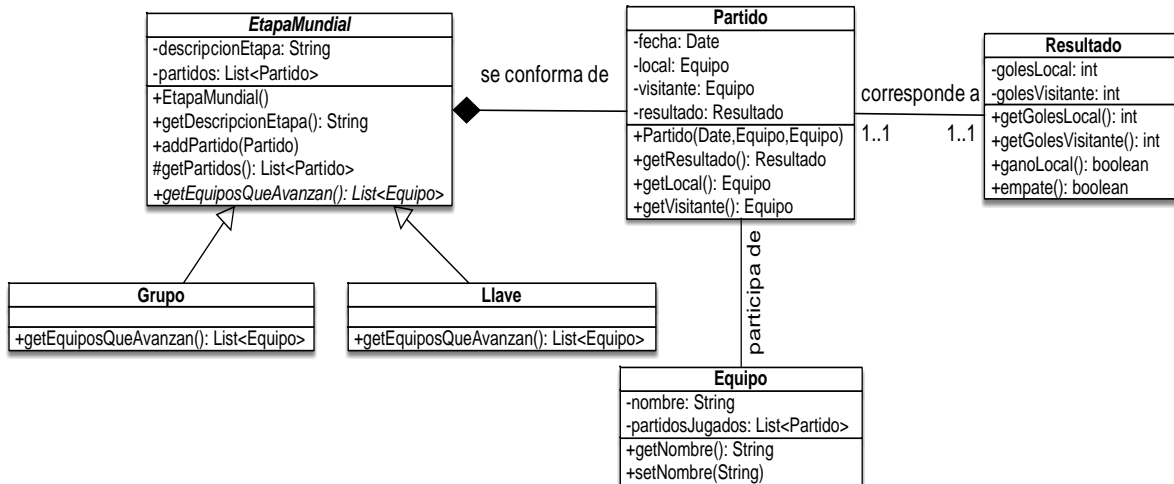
EtapaMundial
-descripcionEtapa: String
-partidos: List<Partido>
+EtapaMundial()
+getDescripcionEtapa(): String
+addPartido(Partido)
#getPartidos(): List<Partido>
+getEquiposQueAvanzan(): List<Equipo>

se conforma de

Partido
-fecha: Date
-local: Equipo
-visitante: Equipo
-resultado: Resultado
+Partido(Date,Equipo,Equipo)
+getResultado(): Resultado
+getLocal(): Equipo
+getVisitante(): Equipo

corresponde a
1..1
1..1

Resultado
-golesLocal: int
-golesVisitante: int
+getGolesLocal(): int
+getGolesVisitante(): int
+ganoLocal(): boolean
+empate(): boolean

Grupo
+getEquiposQueAvanzan(): List<Equipo>

Llave
+getEquiposQueAvanzan(): List<Equipo>

participa de

Equipo
-nombre: String
-partidosJugados: List<Partido>
+getNombre(): String
+setNombre(String)